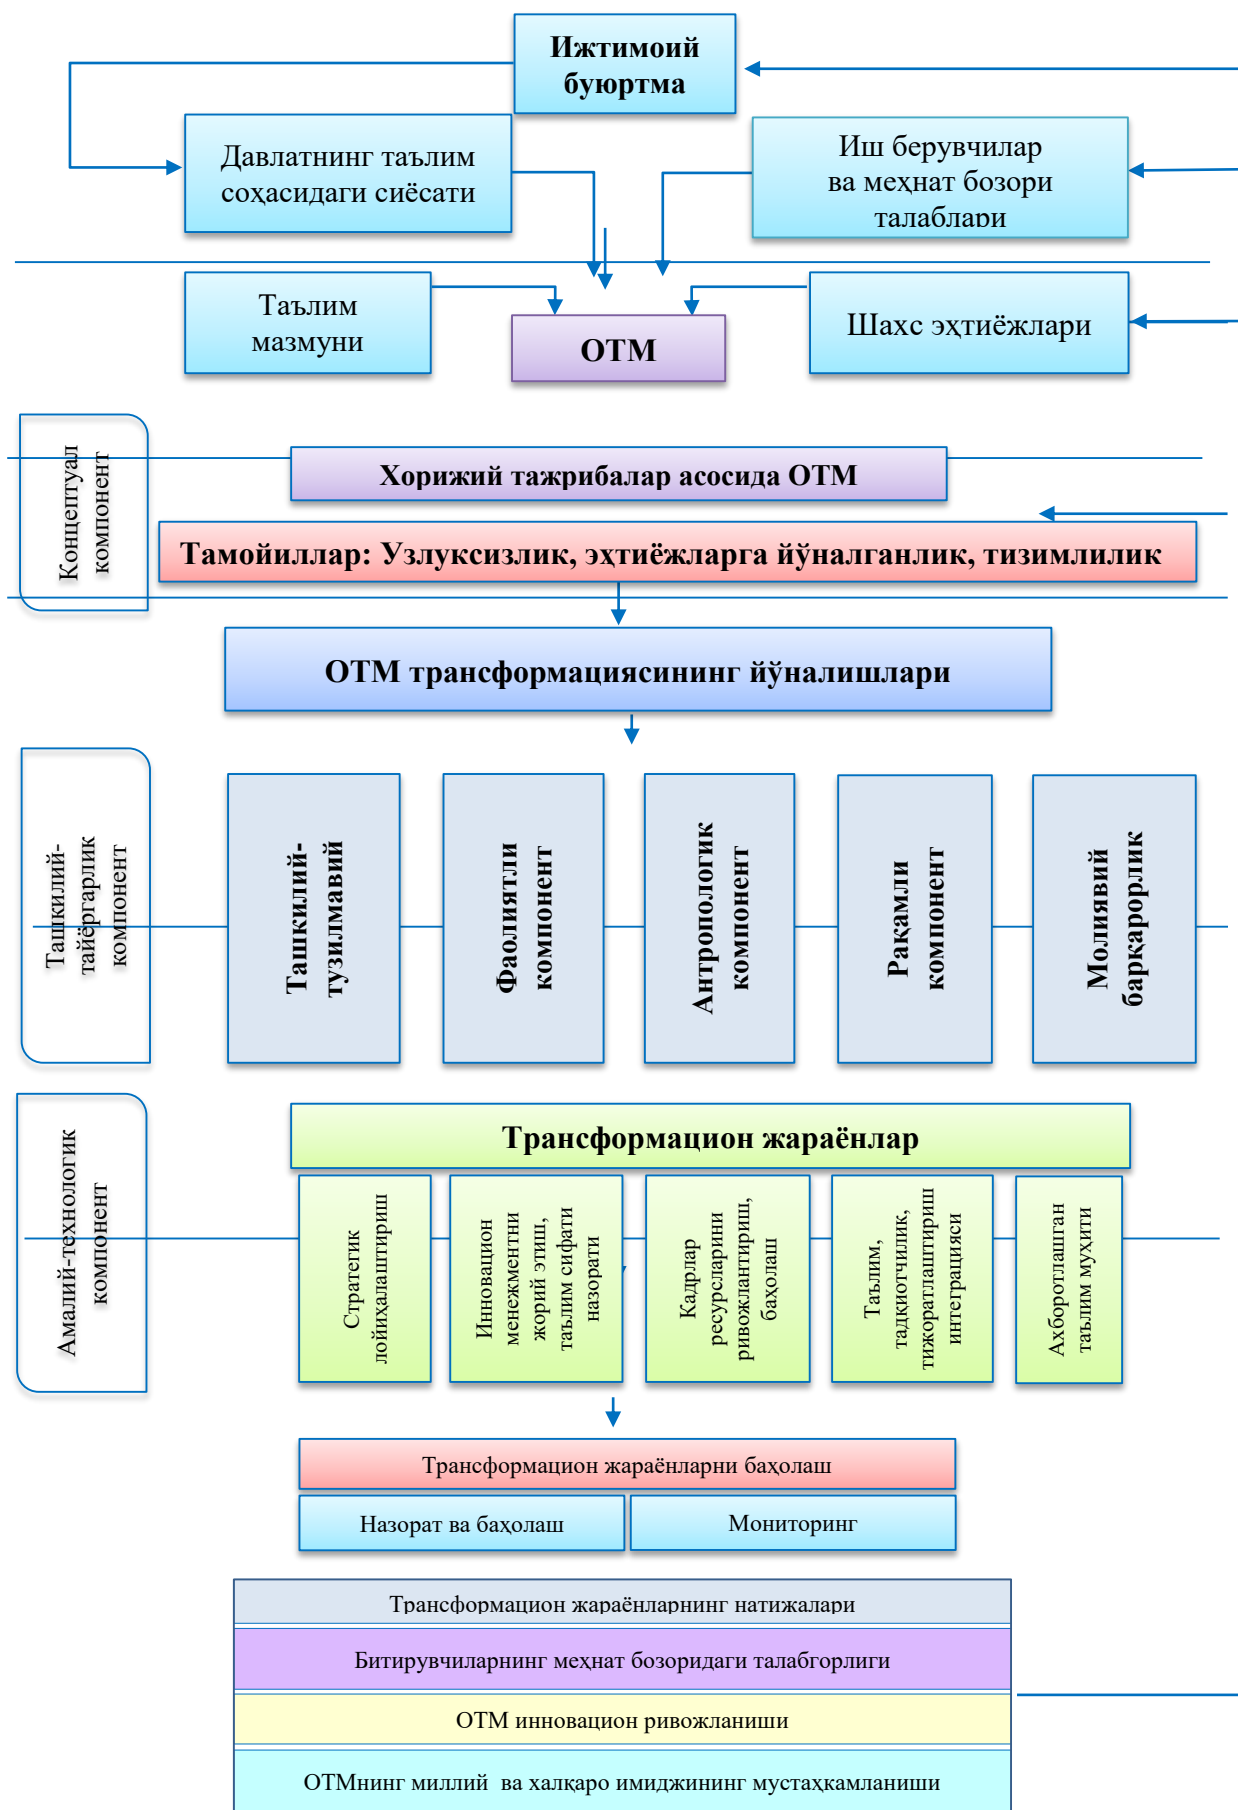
Ижтимоий буюртма

Давлатнинг таълим соҳасидаги сиёсати

Иш берувчилар ва меҳнат бозори талаблари

Таълим мазмуни

ОТМ

Шахс эҳтиёжлари

Концептуал компонент

Хорижий тажрибалар асосида ОТМ

Тамойиллар: Узлуксизлик, эҳтиёжларга йўналганлик, тизимлилик

ОТМ трансформациясининг йўналишлари

Ташкилий-тайёргарлик компонент

Ташкилий-тузилмавий

Фаолиятли компонент

Антропологик компонент

Рақамли компонент

Молиявий барқарорлик

Амалий-технологик компонент

Трансформацион жараёнлар

Стратегик лойиҳалаштириш

Инновацион менежментни жорий этиш, таълим сифати назорати

Кадрлар ресурсларини ривожлантириш, баҳолаш

Таълим, тадқиқотчилик, тижоратлаштириш интеграцияси

Ахборотлашган таълим муҳити

Трансформацион жараёнларни баҳолаш

Назорат ва баҳолаш

Мониторинг

Трансформацион жараёнларнинг натижалари

Битирувчиларнинг меҳнат бозоридаги талабгорлиги

ОТМ инновацион ривожланиши

ОТМнинг миллий ва халқаро имиджининг мустаҳкамланиши